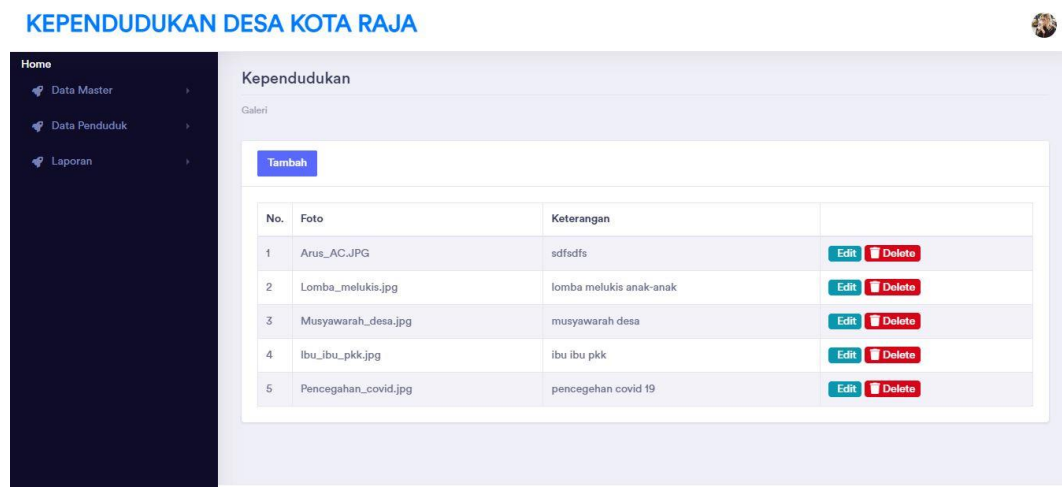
KEPENDUDUKAN DESA KOTA RAJA

Home
Data Master
Data Penduduk
Laporan

Kependudukan

Galeri

Tambah

| No. | Foto | Keterangan | |
|---|---|---|---|
| 1 | Arus_AC.JPG | sdfsdfs | Edit Delete |
| 2 | Lomba_melukis.jpg | lomba melukis anak-anak | Edit Delete |
| 3 | Musyawarah_desa.jpg | musyawarah desa | Edit Delete |
| 4 | Ibu_ibu_pkk.jpg | ibu ibu pkk | Edit Delete |
| 5 | Pencegahan_covid.jpg | pencegehan covid 19 | Edit Delete |